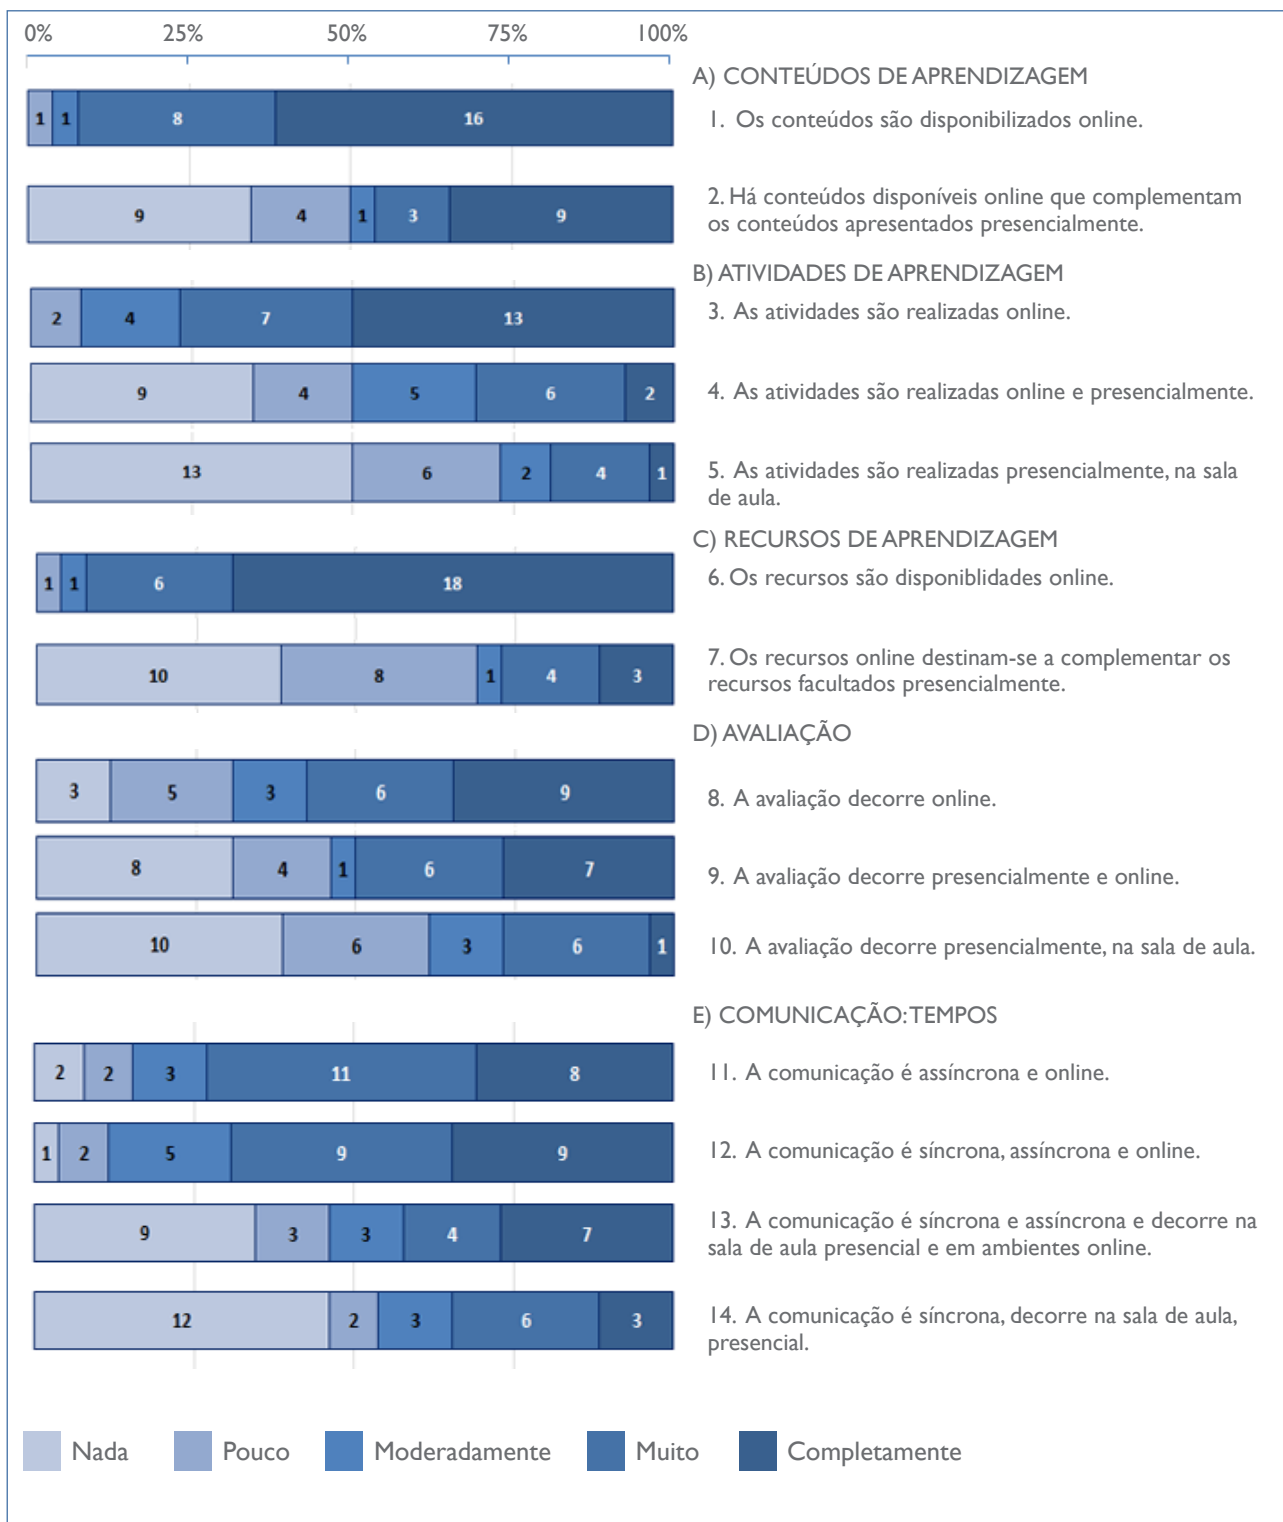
0% 25% 50% 75% 100%

1 1 8 16

A) CONTEÚDOS DE APRENDIZAGEM

1. Os conteúdos são disponibilizados online.

9 4 1 3 9

2. Há conteúdos disponíveis online que complementam os conteúdos apresentados presencialmente.

B) ATIVIDADES DE APRENDIZAGEM

2 4 7 13

3. As atividades são realizadas online.

9 4 5 6 2

4. As atividades são realizadas online e presencialmente.

13 6 2 4 1

5. As atividades são realizadas presencialmente, na sala de aula.

C) RECURSOS DE APRENDIZAGEM

1 1 6 18

6. Os recursos são disponiblidades online.

10 8 1 4 3

7. Os recursos online destinam-se a complementar os recursos facultados presencialmente.

D) AVALIAÇÃO

3 5 3 6 9

8. A avaliação decorre online.

8 4 1 6 7

9. A avaliação decorre presencialmente e online.

10 6 3 6 1

10. A avaliação decorre presencialmente, na sala de aula.

E) COMUNICAÇÃO:TEMPOS

2 2 3 11 8

11. A comunicação é assíncrona e online.

1 2 5 9 9

12. A comunicação é síncrona, assíncrona e online.

9 3 3 4 7

13. A comunicação é síncrona e assíncrona e decorre na sala de aula presencial e em ambientes online.

12 2 3 6 3

14. A comunicação é síncrona, decorre na sala de aula, presencial.

Nada Pouco Moderadamente Muito Completamente